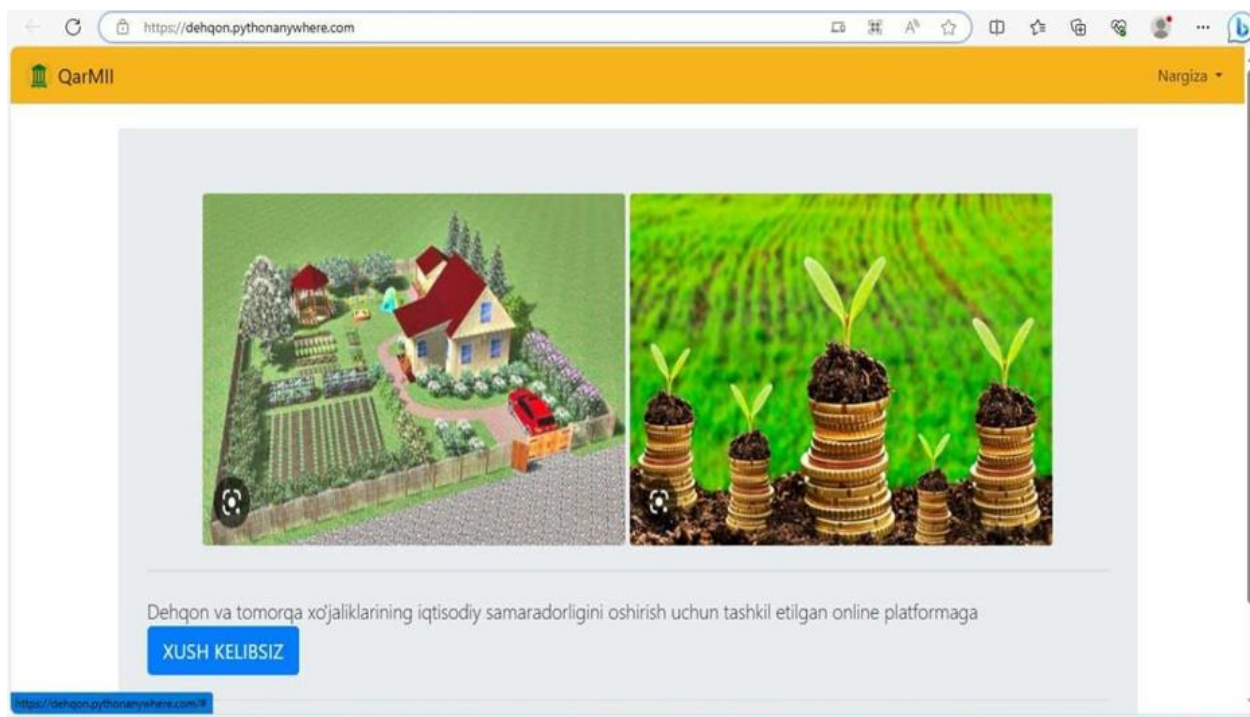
https://dehqon.pythonanywhere.com

QarMII

Nargiza

Dehqon va tomorqa xo'jaliklarining iqtisodiy samaradorligini oshirish uchun tashkil etilgan online platformaga

XUSH KELIBSIZ

https://dehqon.pythonanywhere.com/#